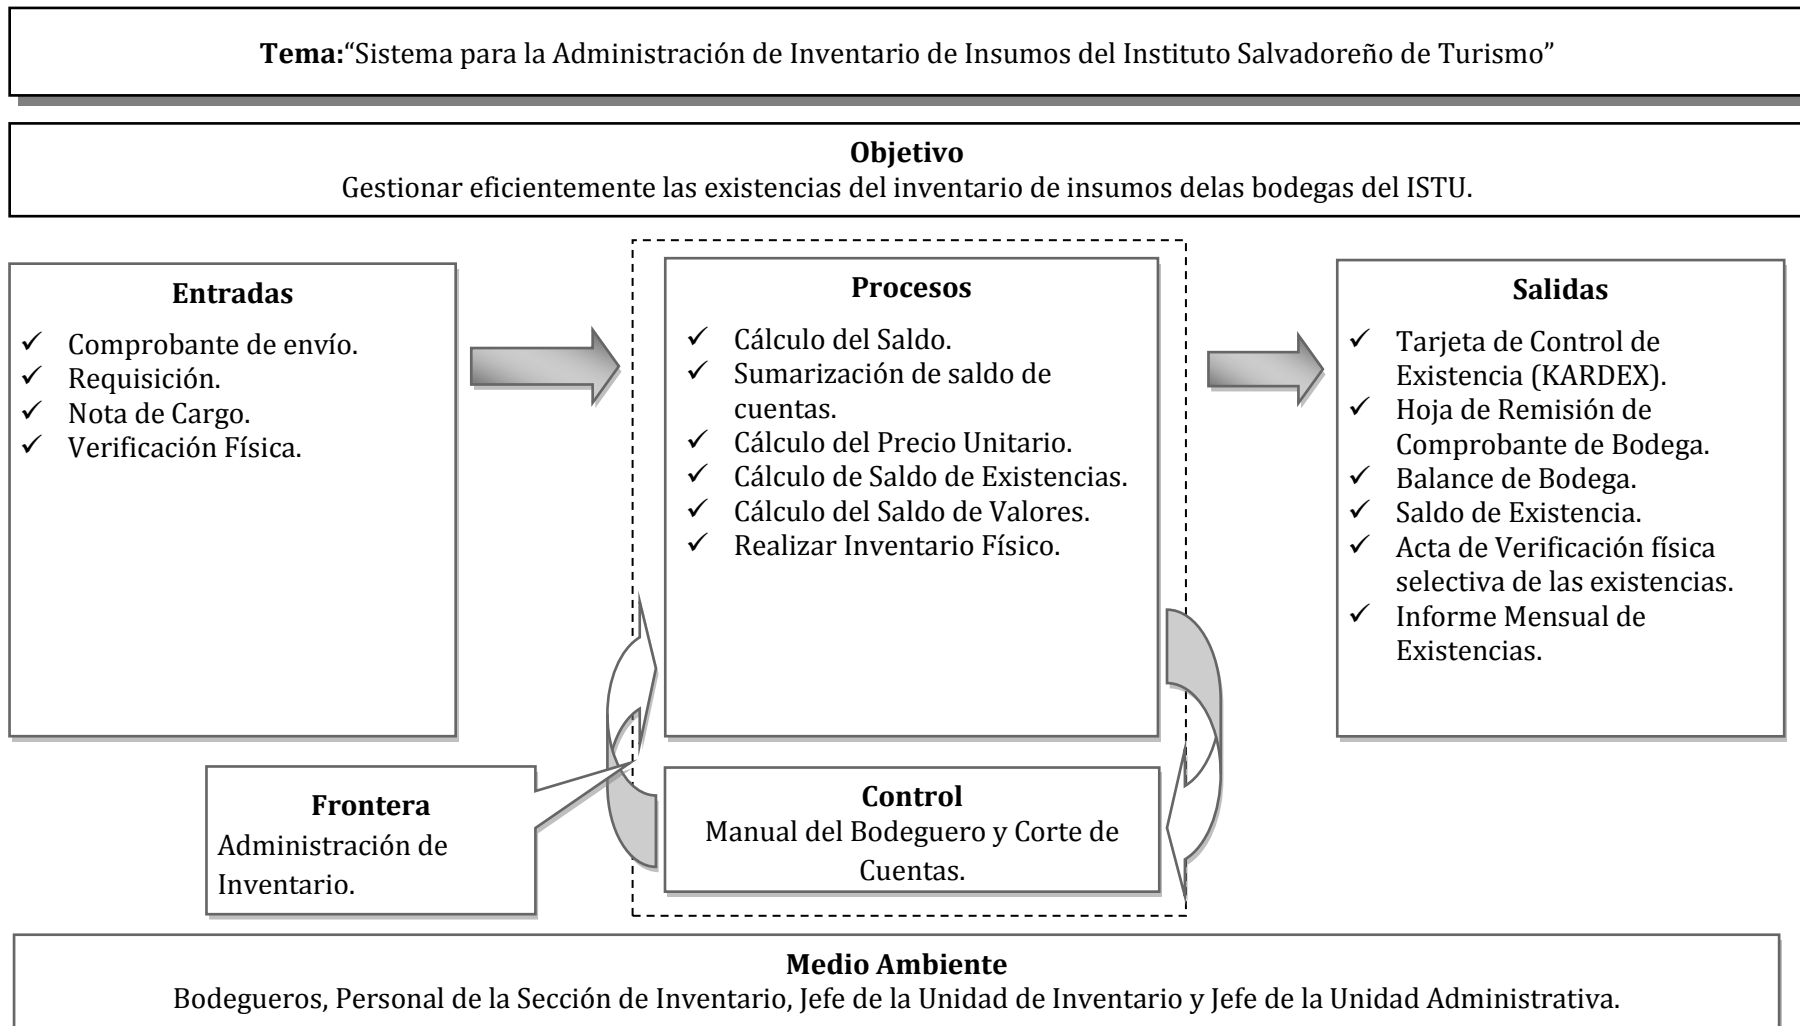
**Tema:**“Sistema para la Administración de Inventario de Insumos del Instituto Salvadoreño de Turismo”

**Objetivo**
Gestionar eficientemente las existencias del inventario de insumos delas bodegas del ISTU.

**Entradas**
✓ Comprobante de envío.
✓ Requisición.
✓ Nota de Cargo.
✓ Verificación Física.

**Procesos**
✓ Cálculo del Saldo.
✓ Sumarización de saldo de cuentas.
✓ Cálculo del Precio Unitario.
✓ Cálculo de Saldo de Existencias.
✓ Cálculo del Saldo de Valores.
✓ Realizar Inventario Físico.

**Salidas**
✓ Tarjeta de Control de Existencia (KARDEX).
✓ Hoja de Remisión de Comprobante de Bodega.
✓ Balance de Bodega.
✓ Saldo de Existencia.
✓ Acta de Verificación física selectiva de las existencias.
✓ Informe Mensual de Existencias.

**Frontera**
Administración de Inventario.

**Control**
Manual del Bodeguero y Corte de Cuentas.

**Medio Ambiente**
Bodegueros, Personal de la Sección de Inventario, Jefe de la Unidad de Inventario y Jefe de la Unidad Administrativa.